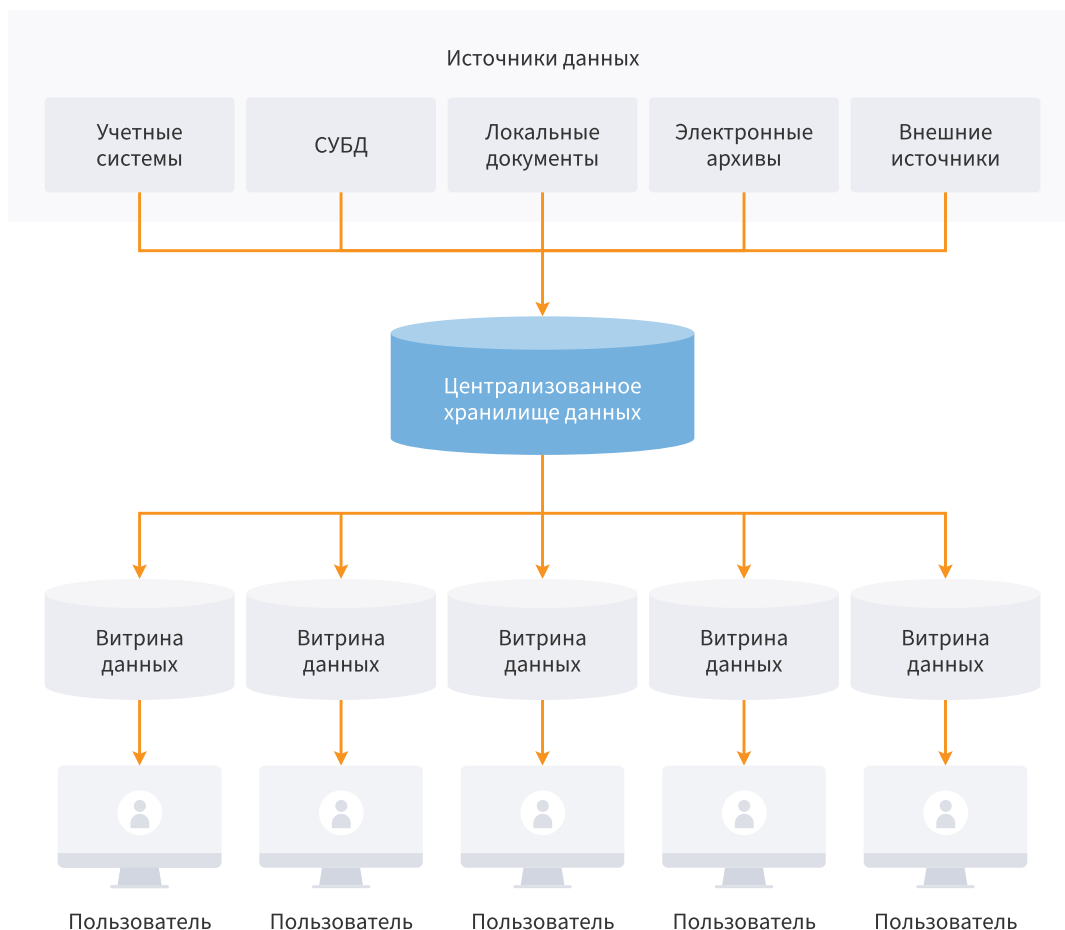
Источники данных

Учетные системы

СУБД

Локальные документы

Электронные архивы

Внешние источники

Централизованное хранилище данных

Витрина данных

Витрина данных

Витрина данных

Витрина данных

Витрина данных

Пользователь

Пользователь

Пользователь

Пользователь

Пользователь